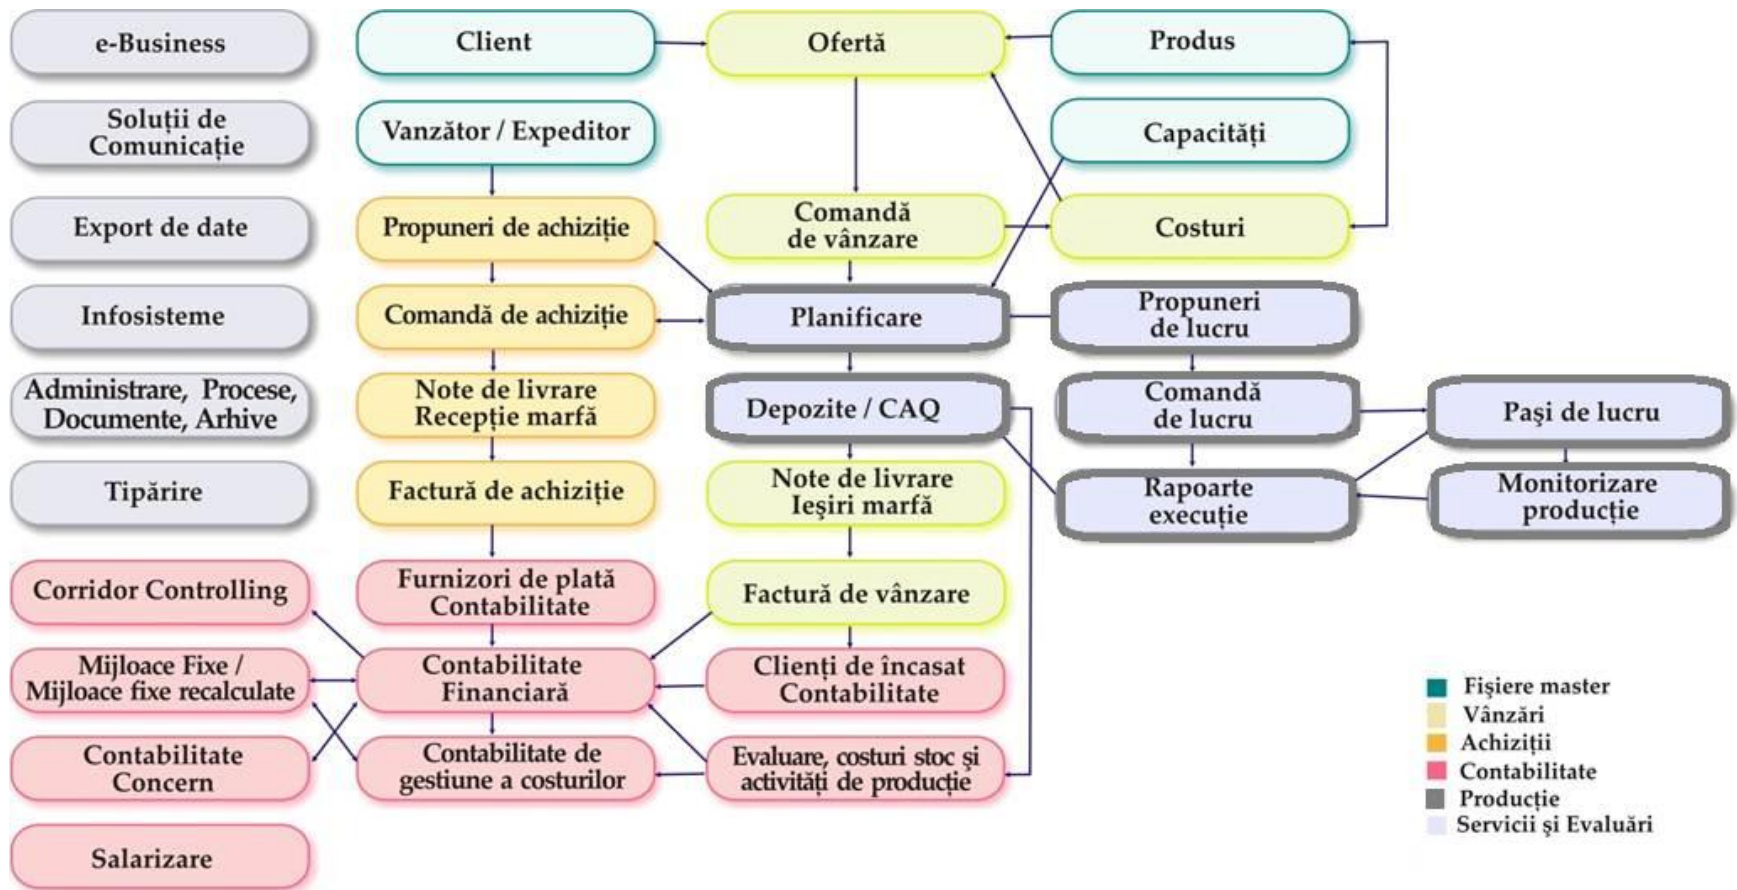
e-Business

Soluții de Comunicație

Export de date

Infosisteme

Administrare, Procese, Documente, Arhive

Tipărire

Corridor Controlling

Mijloace Fixe / Mijloace fixe recalculate

Contabilitate Concern

Salarizare

Client

Vanzător / Expeditor

Propuneri de achiziție

Comandă de achiziție

Note de livrare Recepție marfă

Factură de achiziție

Furnizori de plată Contabilitate

Contabilitate Financiară

Contabilitate de gestiune a costurilor

Ofertă

Comandă de vânzare

Planificare

Depozite / CAQ

Note de livrare Ieșiri marfă

Factură de vânzare

Clienți de încasat Contabilitate

Evaluare, costuri stoc și activități de producție

Produs

Capacități

Costuri

Propuneri de lucru

Comandă de lucru

Rapoarte execuție

Pași de lucru

Monitorizare producție

Fișiere master
Vânzări
Achiziții
Contabilitate
Producție
Servicii și Evaluări